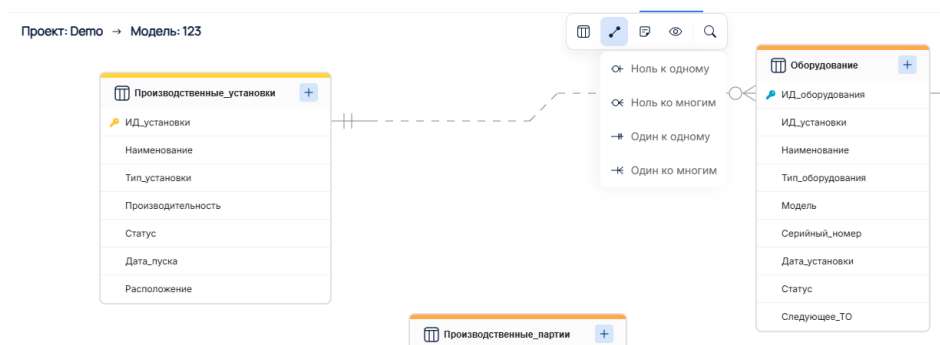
Проект: Demo → Модель: 123

Производственные_установки
+
ИД_установки
Наименование
Тип_установки
Производительность
Статус
Дата_пуска
Расположение

Ноль к одному
Ноль ко многим
Один к одному
Один ко многим

Оборудование
+
ИД_оборудования
ИД_установки
Наименование
Тип_оборудования
Модель
Серийный_номер
Дата_установки
Статус
Следующее_ТО

Производственные_партии
+